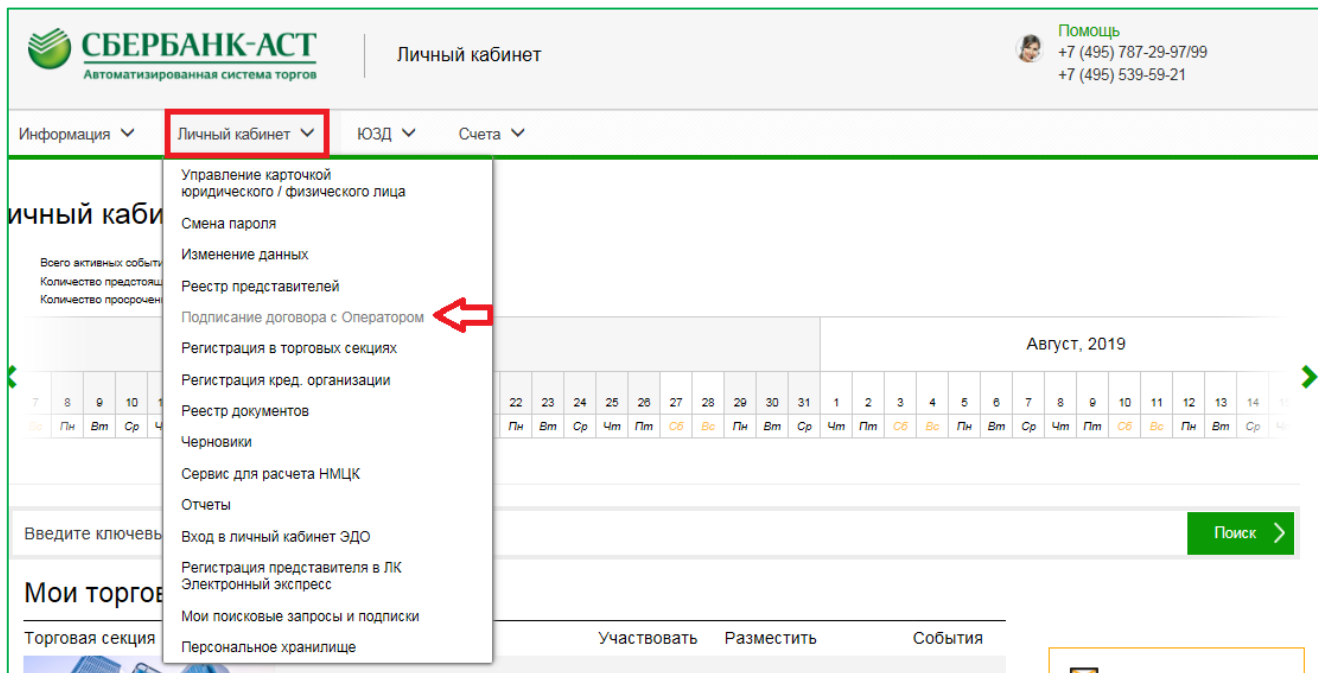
СБЕРБАНК-АСТ
Автоматизированная система торгов

Личный кабинет

Помощь
+7 (495) 787-29-97/99
+7 (495) 539-59-21

Информация   Личный кабинет   ЮЗД   Счета

Управление карточкой юридического / физического лица
Смена пароля
Изменение данных
Реестр представителей
Подписание договора с Оператором
Регистрация в торговых секциях
Регистрация кред. организации
Реестр документов
Черновики
Сервис для расчета НМЦК
Отчеты
Вход в личный кабинет ЭДО
Регистрация представителя в ЛК Электронный экспресс
Мои поисковые запросы и подписки
Персональное хранилище

ичный каби

Всего активных событи
Количество предстоящ
Количество просрочен

Август, 2019

| 7 | 8 | 9 | 10 | 1 | 22 | 23 | 24 | 25 | 26 | 27 | 28 | 29 | 30 | 31 | 1 | 2 | 3 | 4 | 5 | 6 | 7 | 8 | 9 | 10 | 11 | 12 | 13 | 14 |
|---|---|---|---|---|---|---|---|---|---|---|---|---|---|---|---|---|---|---|---|---|---|---|---|---|---|---|---|---|
| Вс | Пн | Вт | Ср | Чт | Пн | Вт | Ср | Чт | Пт | Сб | Вс | Пн | Вт | Ср | Чт | Пт | Сб | Вс | Пн | Вт | Ср | Чт | Пт | Сб | Вс | Пн | Вт | Ср |

Введите ключевы

Поиск

Мои торгов

Торговая секция   Участвовать   Разместить   События